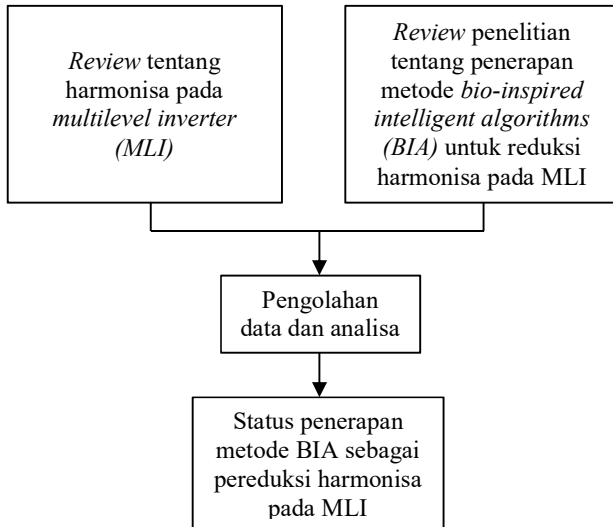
Review tentang harmonisa pada multilevel inverter (MLI)

Review penelitian tentang penerapan metode bio-inspired intelligent algorithms (BIA) untuk reduksi harmonisa pada MLI

Pengolahan data dan analisa

Status penerapan metode BIA sebagai pereduksi harmonisa pada MLI